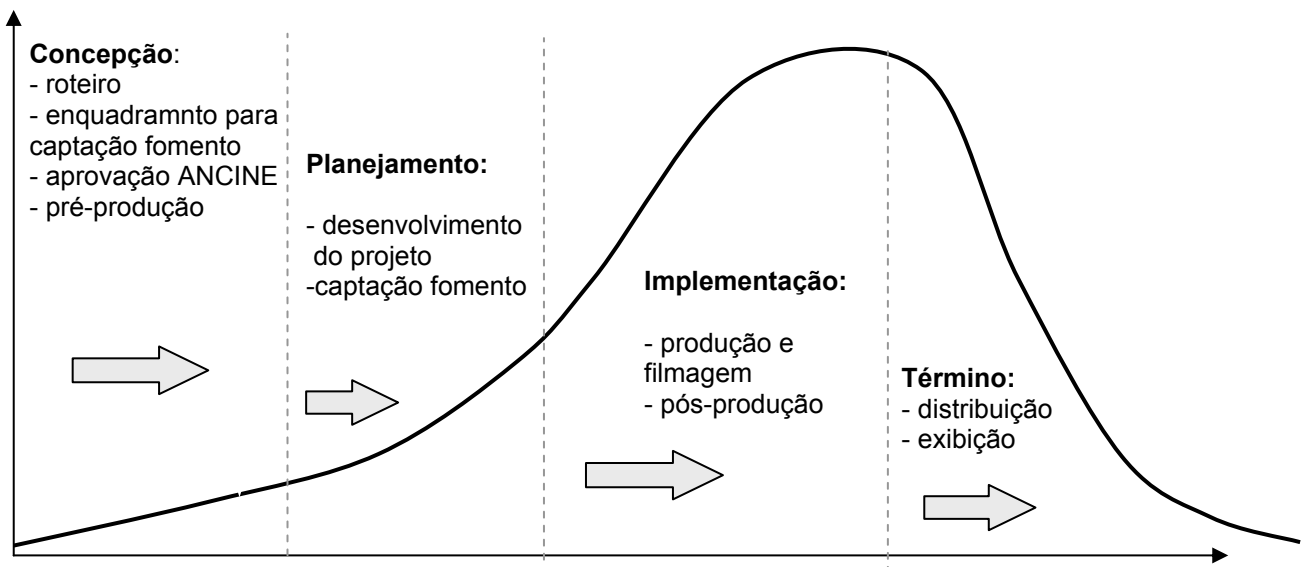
**Concepção**:
- roteiro
- enquadramnto para captação fomento
- aprovação ANCINE
- pré-produção

**Planejamento:**

- desenvolvimento do projeto
-captação fomento

**Implementação:**

- produção e filmagem
- pós-produção

**Término:**
- distribuição
- exibição